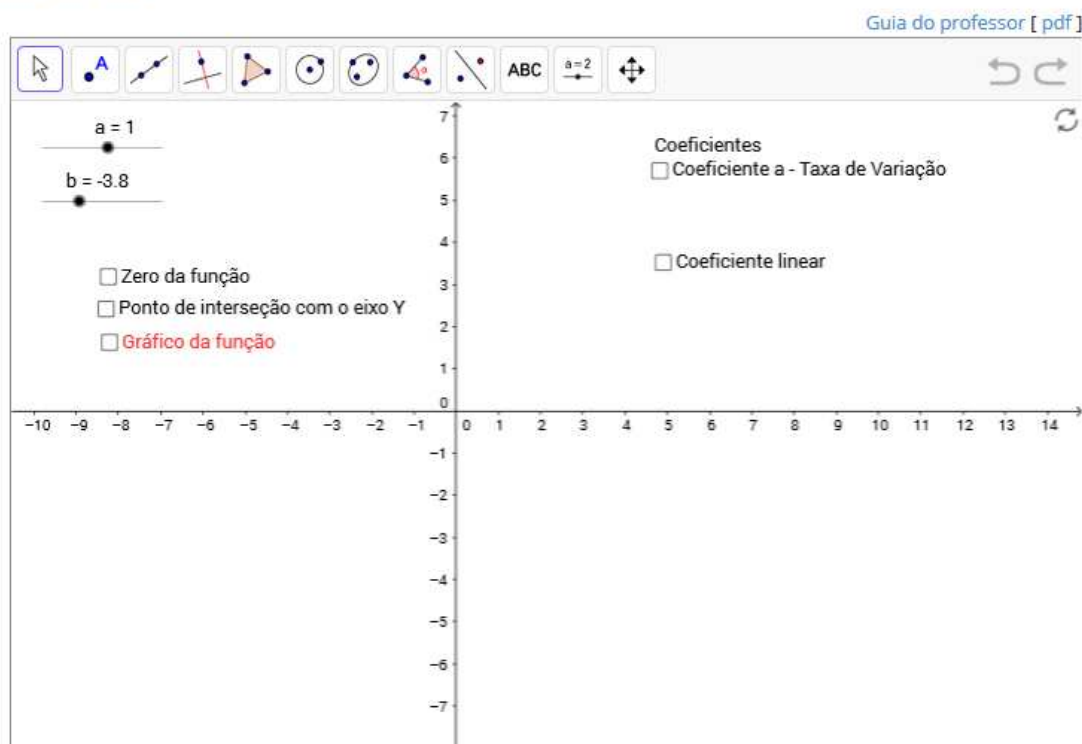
Guia do professor [ pdf ]

ABC

a = 2

a = 1

b = -3.8

Coeficientes

Coeficiente a - Taxa de Variação

Coeficiente linear

Zero da função

Ponto de interseção com o eixo Y

Gráfico da função

7
6
5
4
3
2
1
0
−1
−2
−3
−4
−5
−6
−7

−10 −9 −8 −7 −6 −5 −4 −3 −2 −1 0 1 2 3 4 5 6 7 8 9 10 11 12 13 14